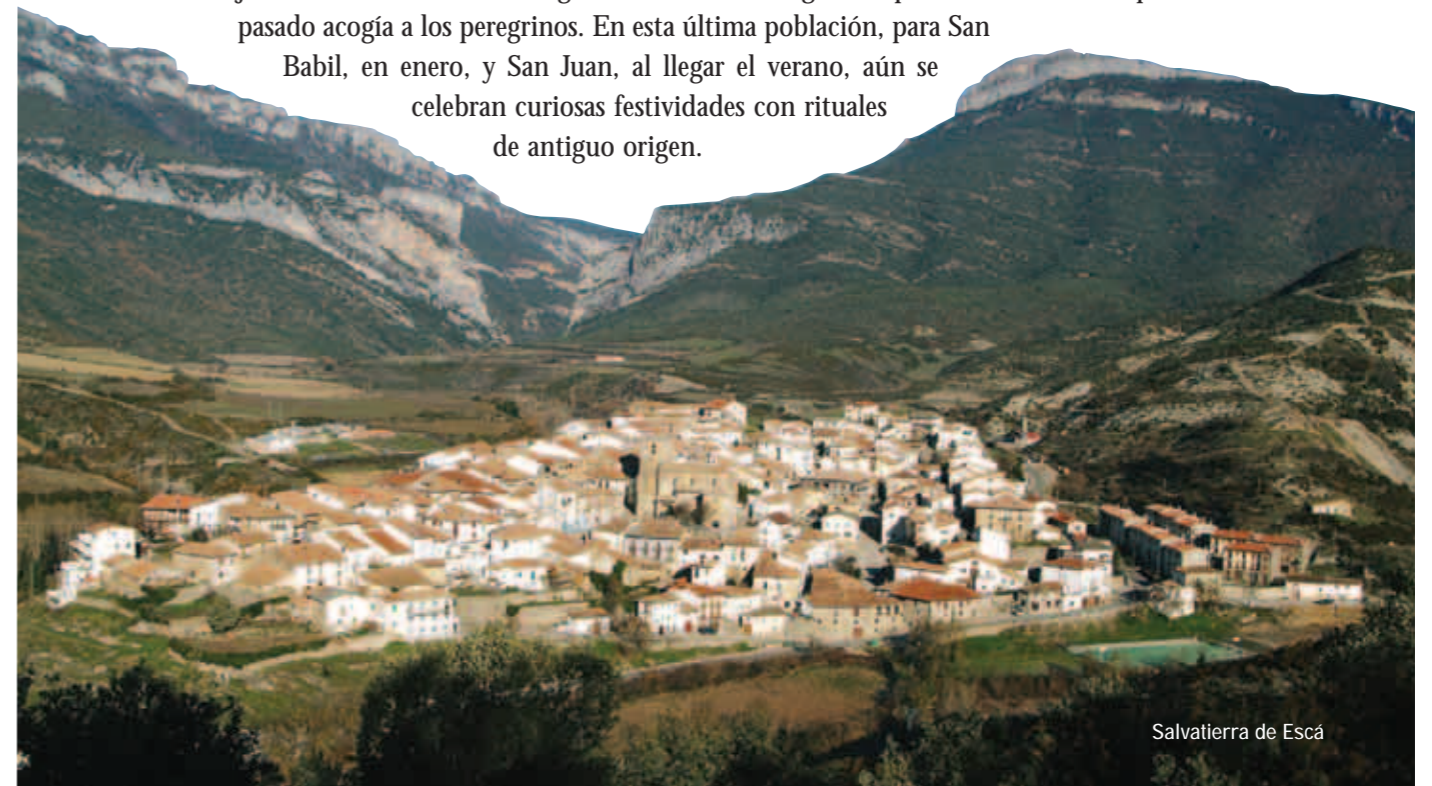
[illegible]
pasado acogía a los peregrinos. En esta última población, para San Babil, en enero, y San Juan, al llegar el verano, aún se celebran curiosas festividades con rituales de antiguo origen.

Salvatierra de Escá